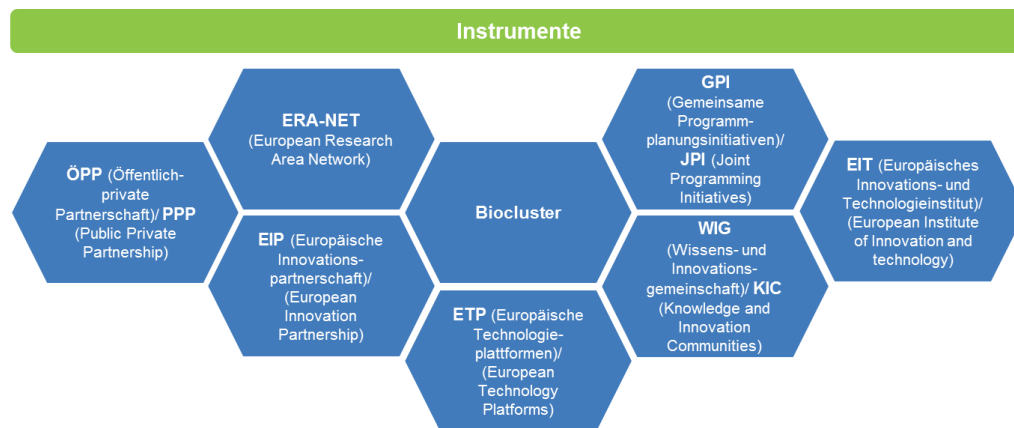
Instrumente

ÖPP (Öffentlich-private Partnerschaft)/ PPP (Public Private Partnership)

ERA-NET (European Research Area Network)

EIP (Europäische Innovationspartnerschaft)/ (European Innovation Partnership)

Biocluster

ETP (Europäische Technologieplattformen)/ (European Technology Platforms)

GPI (Gemeinsame Programmplanungsinitiativen)/ JPI (Joint Programming Initiatives)

WIG (Wissens- und Innovationsgemeinschaft)/ KIC (Knowledge and Innovation Communities)

EIT (Europäisches Innovations- und Technologieinstitut)/ (European Institute of Innovation and technology)